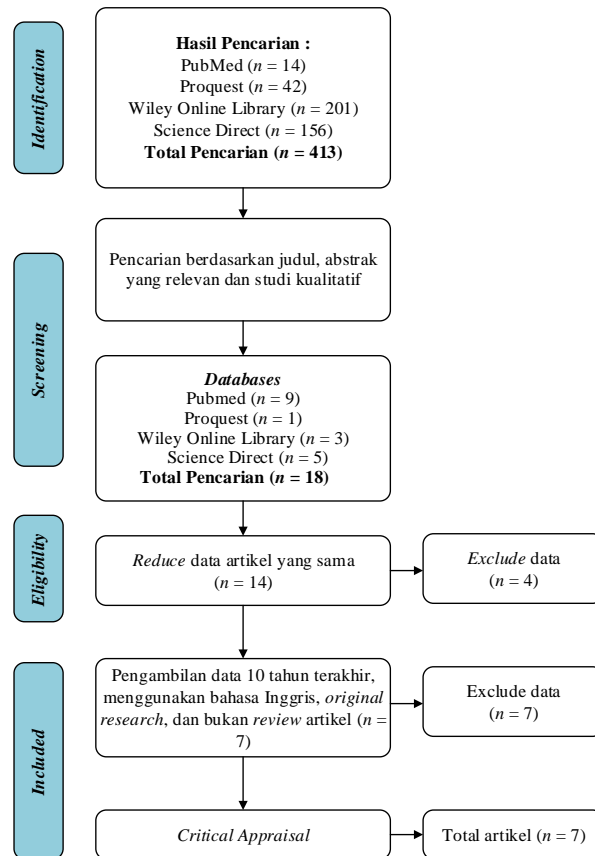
Identification

Hasil Pencarian :
PubMed ($n$ = 14)
Proquest ($n$ = 42)
Wiley Online Library ($n$ = 201)
Science Direct ($n$ = 156)
Total Pencarian ($n$ = 413)

Screening

Pencarian berdasarkan judul, abstrak yang relevan dan studi kualitatif

Databases
Pubmed ($n$ = 9)
Proquest ($n$ = 1)
Wiley Online Library ($n$ = 3)
Science Direct ($n$ = 5)
Total Pencarian ($n$ = 18)

Eligibility

Reduce data artikel yang sama ($n$ = 14)

Exclude data ($n$ = 4)

Included

Pengambilan data 10 tahun terakhir, menggunakan bahasa Inggris, original research, dan bukan review artikel ($n$ = 7)

Exclude data ($n$ = 7)

Critical Appraisal

Total artikel ($n$ = 7)